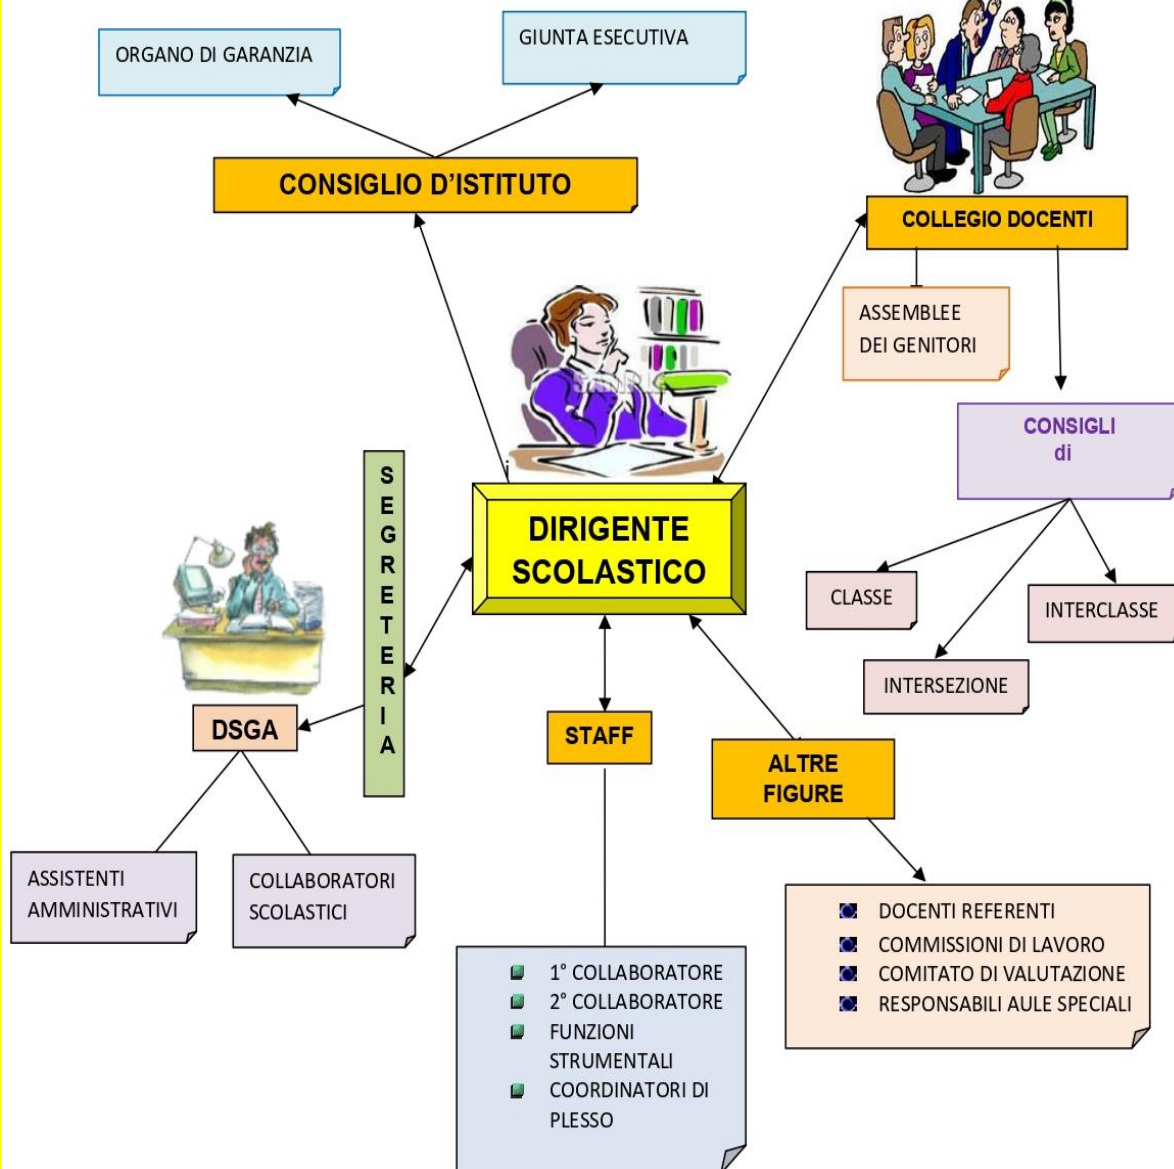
ORGANO DI GARANZIA

GIUNTA ESECUTIVA

CONSIGLIO D'ISTITUTO

COLLEGIO DOCENTI

ASSEMBLEE DEI GENITORI

CONSIGLI di

CLASSE

INTERCLASSE

INTERSEZIONE

SEGRETERIA

DIRIGENTE SCOLASTICO

DSGA

STAFF

ALTRE FIGURE

ASSISTENTI AMMINISTRATIVI

COLLABORATORI SCOLASTICI

- 1° COLLABORATORE
- 2° COLLABORATORE
- FUNZIONI STRUMENTALI
- COORDINATORI DI PLESSO

- DOCENTI REFERENTI
- COMMISSIONI DI LAVORO
- COMITATO DI VALUTAZIONE
- RESPONSABILI AULE SPECIALI